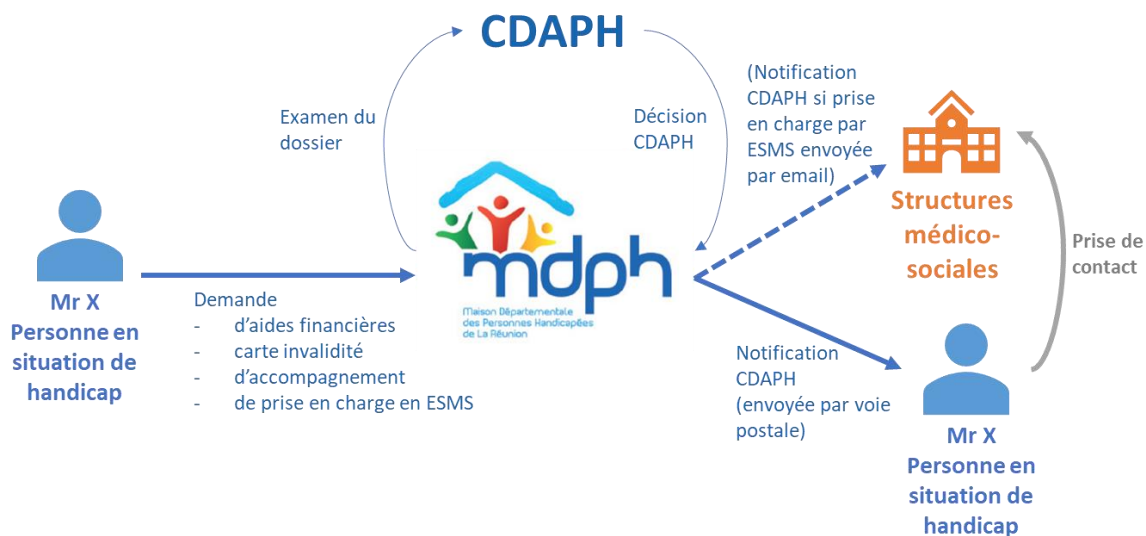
CDAPH

Examen du dossier

Décision CDAPH

(Notification CDAPH si prise en charge par ESMS envoyée par email)

Structures médico-sociales

Prise de contact

Mr X
Personne en situation de handicap

Demande
- d'aides financières
- carte invalidité
- d'accompagnement
- de prise en charge en ESMS

mdph
Maison Départementale des Personnes Handicapées de La Réunion

Notification CDAPH (envoyée par voie postale)

Mr X
Personne en situation de handicap